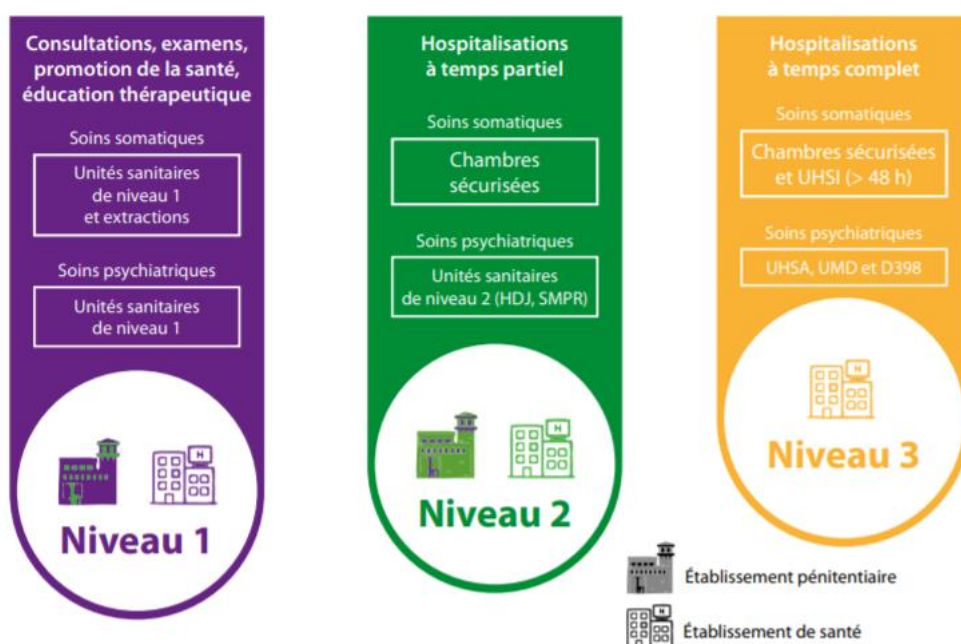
Consultations, examens, promotion de la santé, éducation thérapeutique

Soins somatiques

Unités sanitaires de niveau 1 et extractions

Soins psychiatriques

Unités sanitaires de niveau 1

H

Niveau 1

Hospitalisations à temps partiel

Soins somatiques

Chambres sécurisées

Soins psychiatriques

Unités sanitaires de niveau 2 (HDJ, SMPR)

H

Niveau 2

Hospitalisations à temps complet

Soins somatiques

Chambres sécurisées et UHSI (> 48 h)

Soins psychiatriques

UHSA, UMD et D398

H

Niveau 3

Établissement pénitentiaire

H

Établissement de santé